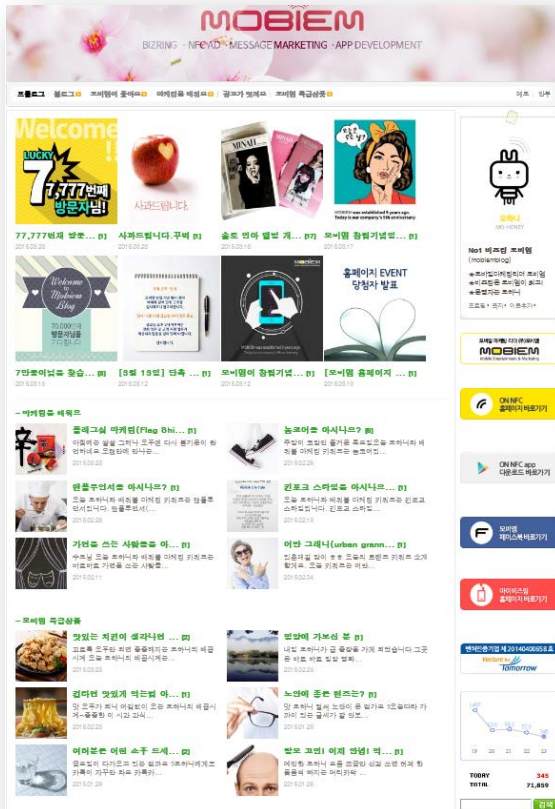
MOBIEM

BIZRING · NFC AD · MESSAGE MARKETING · APP DEVELOPMENT

프롤로그 블로그 모비엠에 물어봐 마케팅을 배워요 광고가 뭐게요 모비엠 족급상품

메모 | 안부

Welcome LUCKY 7,777번째 방문자님!

사과드립니다.

77,777번째 방문... [1]
2015.03.28

사과드립니다.구비 [1]
2015.03.23

솔트 언아 앨범 개... [17]
2015.03.18

모비엠 창립기념일... [1]
2015.03.17

Welcome to Mobiem Blog

홈페이지 EVENT 당첨자 발표

7만명이었을 찰습... [8]
2015.03.15

[3월 19일] 단축 ... [1]
2015.03.12

모비엠 창립기념... [1]
2015.03.12

[모비엠 홈페이지 ... [1]
2015.03.10

– 마케팅을 배워요

콜라그심 마케팅(Flag Shi... [1]
2015.03.03

놀코어른 아시나요? [8]
2015.02.26

헨틀루인서프 아시나요? [1]
2015.02.20

킨포크 스타일을 아시나요... [1]
2015.02.19

가면을 쓰는 사람들을 아... [1]
2015.02.11

어반 그래니(urban grann.... [1]
2015.02.04

– 모비엠 족급상품

맛있는 치킨이 생각나면 ... [2]
2015.02.28

방방에 가보신 분 [1]
2015.02.23

겁마면 맛있게 먹는법 아... [1]
2015.02.25

노안에 좋은 렌즈는? [1]
2015.02.25

어쩌폰은 어떤 소주 드세... [2]
2015.01.29

탈모 고민 이제 안녕! 석... [1]
2015.01.26

모비니
MO-MONEY

No1 비즈린 모비엠
(mobiemblog)

프로필 · 쪽지 · 이웃추가

MOBIEM

ON NFC 홈페이지 바로가기

ON NFC app 다운로드 바로가기

모비엠 페이스북 바로가기

아이비즈링 홈페이지 바로가기

벤처인증기업 제20140406658호
Venture for Tomorrow

TODAY 345
TOTAL 71,889

검색